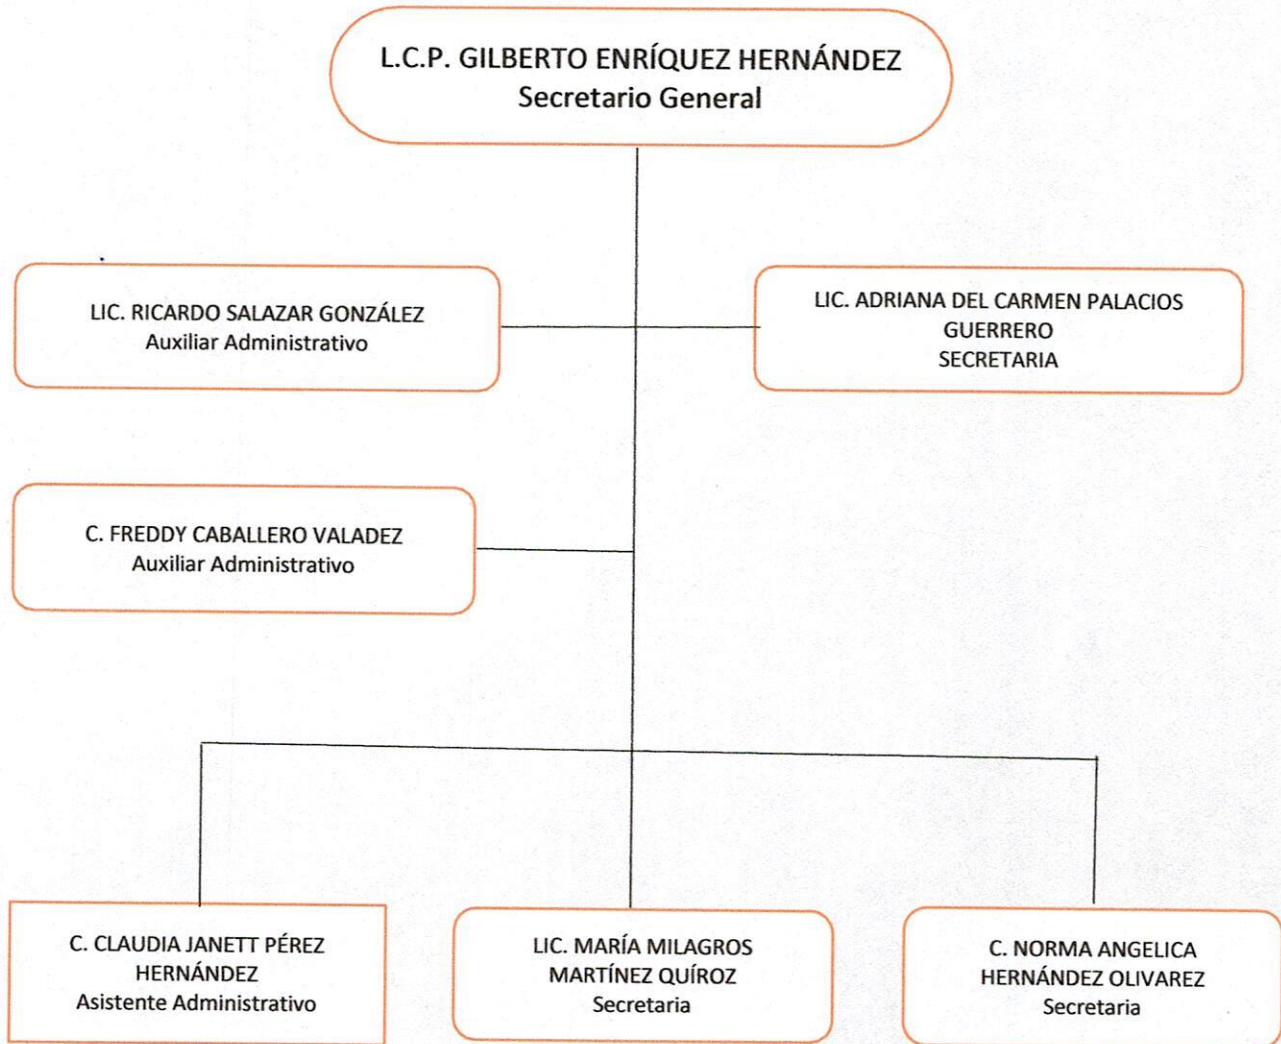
L.C.P. GILBERTO ENRÍQUEZ HERNÁNDEZ
Secretario General

LIC. RICARDO SALAZAR GONZÁLEZ
Auxiliar Administrativo

LIC. ADRIANA DEL CARMEN PALACIOS GUERRERO
SECRETARIA

C. FREDDY CABALLERO VALADEZ
Auxiliar Administrativo

C. CLAUDIA JANETT PÉREZ HERNÁNDEZ
Asistente Administrativo

LIC. MARÍA MILAGROS MARTÍNEZ QUÍROZ
Secretaria

C. NORMA ANGELICA HERNÁNDEZ OLIVAREZ
Secretaria